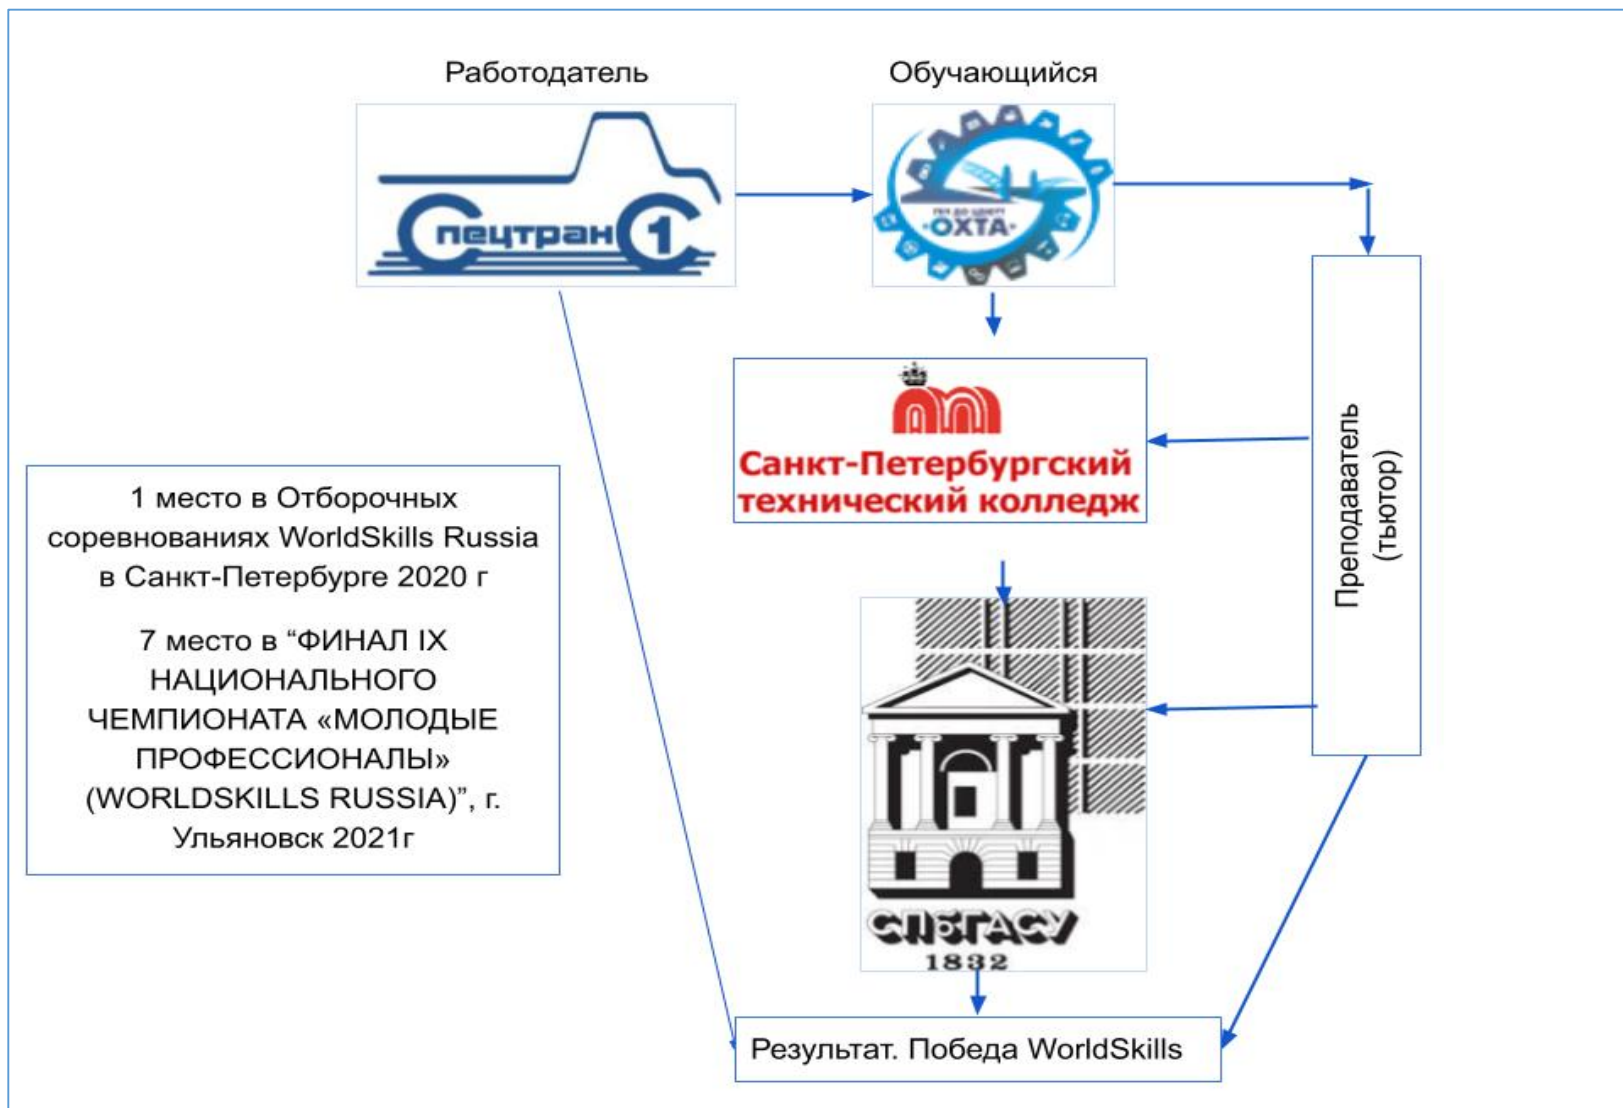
Работодатель

Обучающийся

Спецтранс 1

ОХТА

Санкт-Петербургский технический колледж

Преподаватель (тьютор)

1 место в Отборочных соревнованиях WorldSkills Russia в Санкт-Петербурге 2020 г

7 место в "ФИНАЛ IX НАЦИОНАЛЬНОГО ЧЕМПИОНАТА «МОЛОДЫЕ ПРОФЕССИОНАЛЫ» (WORLDSKILLS RUSSIA)", г. Ульяновск 2021г

СПбГАСУ
1832

Результат. Победа WorldSkills